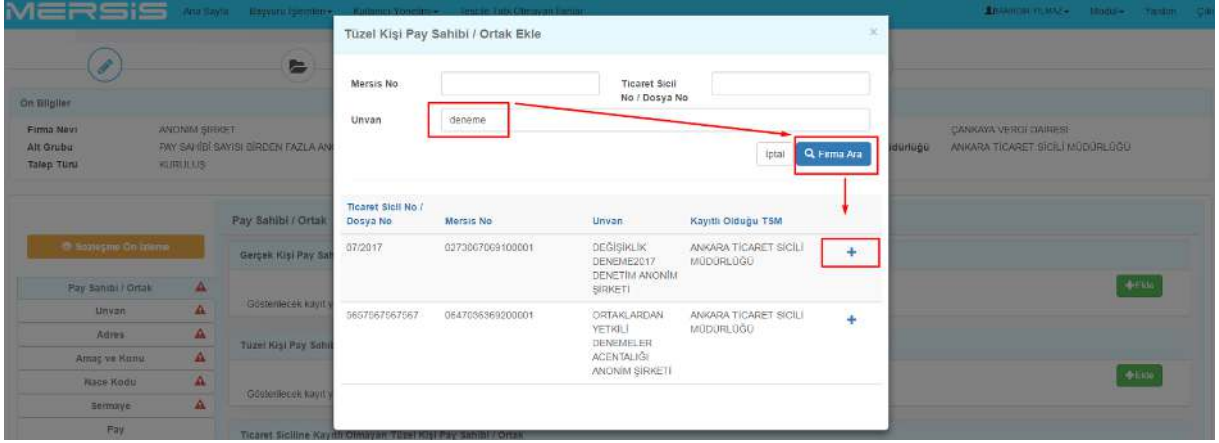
MERSİS Ana Sayfa Başvuru İşlemleri▾ Kullanıcı Yönetimi▾ Sicilde Tabi Olmayan Firmalar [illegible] YILMAZ▾ Modül▾ Yardım Çık

Ön Bilgiler

Firma Nevi ANONİM ŞİRKET
Alt Grubu PAY SAHİBİ SAYISI BİRDEN FAZLA AN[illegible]
Talep Türü KURULUŞ

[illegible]dürlüğü ÇANKAYA VERGİ DAİRESİ
ANKARA TİCARET SİCİLİ MÜDÜRLÜĞÜ

Sözleşme Ön İzleme

Pay Sahibi / Ortak
Unvan
Adres
Amaç ve Konu
Nace Kodu
Sermaye
Pay

Pay Sahibi / Ortak
Gerçek Kişi Pay Sah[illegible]
Gösterilecek kayıt y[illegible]
Tüzel Kişi Pay Sahi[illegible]
Gösterilecek kayıt y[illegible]
Ticaret Siciline Kayıtlı Olmayan Tüzel Kişi Pay Sahibi / Ortak

+Ekle
+Ekle

Tüzel Kişi Pay Sahibi / Ortak Ekle

Mersis No
Ticaret Sicil No / Dosya No
Unvan deneme

İptal Firma Ara

| Ticaret Sicil No / Dosya No | Mersis No | Unvan | Kayıtlı Olduğu TSM | |
|---|---|---|---|---|
| 07/2017 | 0273007069100001 | DEĞİŞİKLİK DENEME2017 DENETİM ANONİM ŞİRKETİ | ANKARA TİCARET SİCİLİ MÜDÜRLÜĞÜ | + |
| 5657067567567 | 0647035369200001 | ORTAKLARDAN YETKİLİ DENEMELER ACENTALIĞI ANONİM ŞİRKETİ | ANKARA TİCARET SİCİLİ MÜDÜRLÜĞÜ | + |